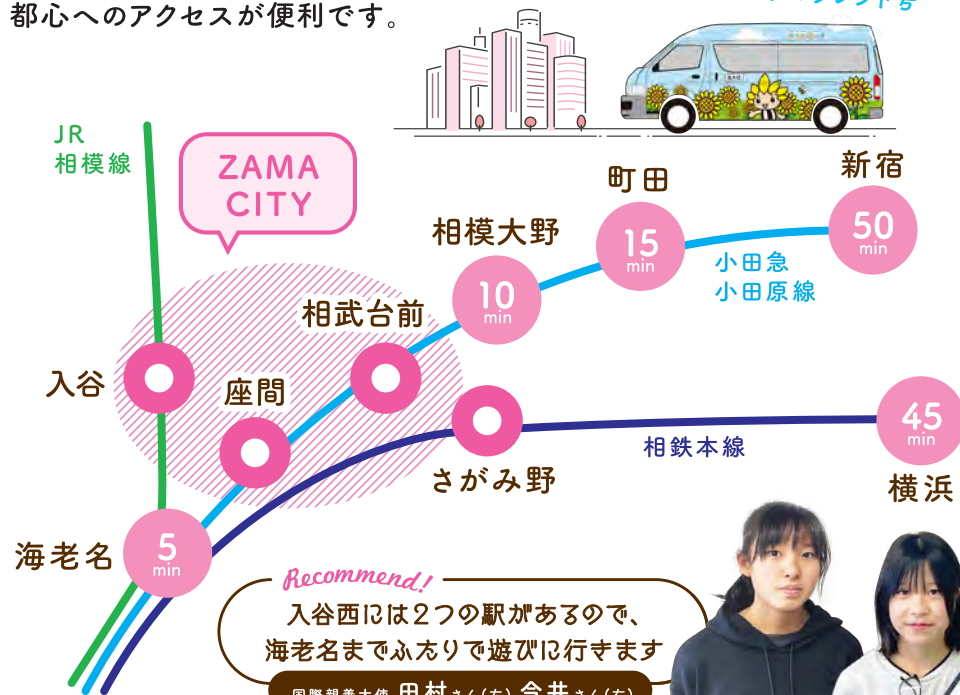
都心へのアクセスが便利です。

JR
相模線

ZAMA CITY

相模大野
10 min

町田
15 min

新宿
50 min

小田急
小田原線

相武台前

入谷

座間

さがみ野

相鉄本線

45 min
横浜

海老名
5 min

Recommend!
入谷西には２つの駅があるので、
海老名までふたりで遊びに行きます

国際親善大使 田村さん（左）金井さん（右）